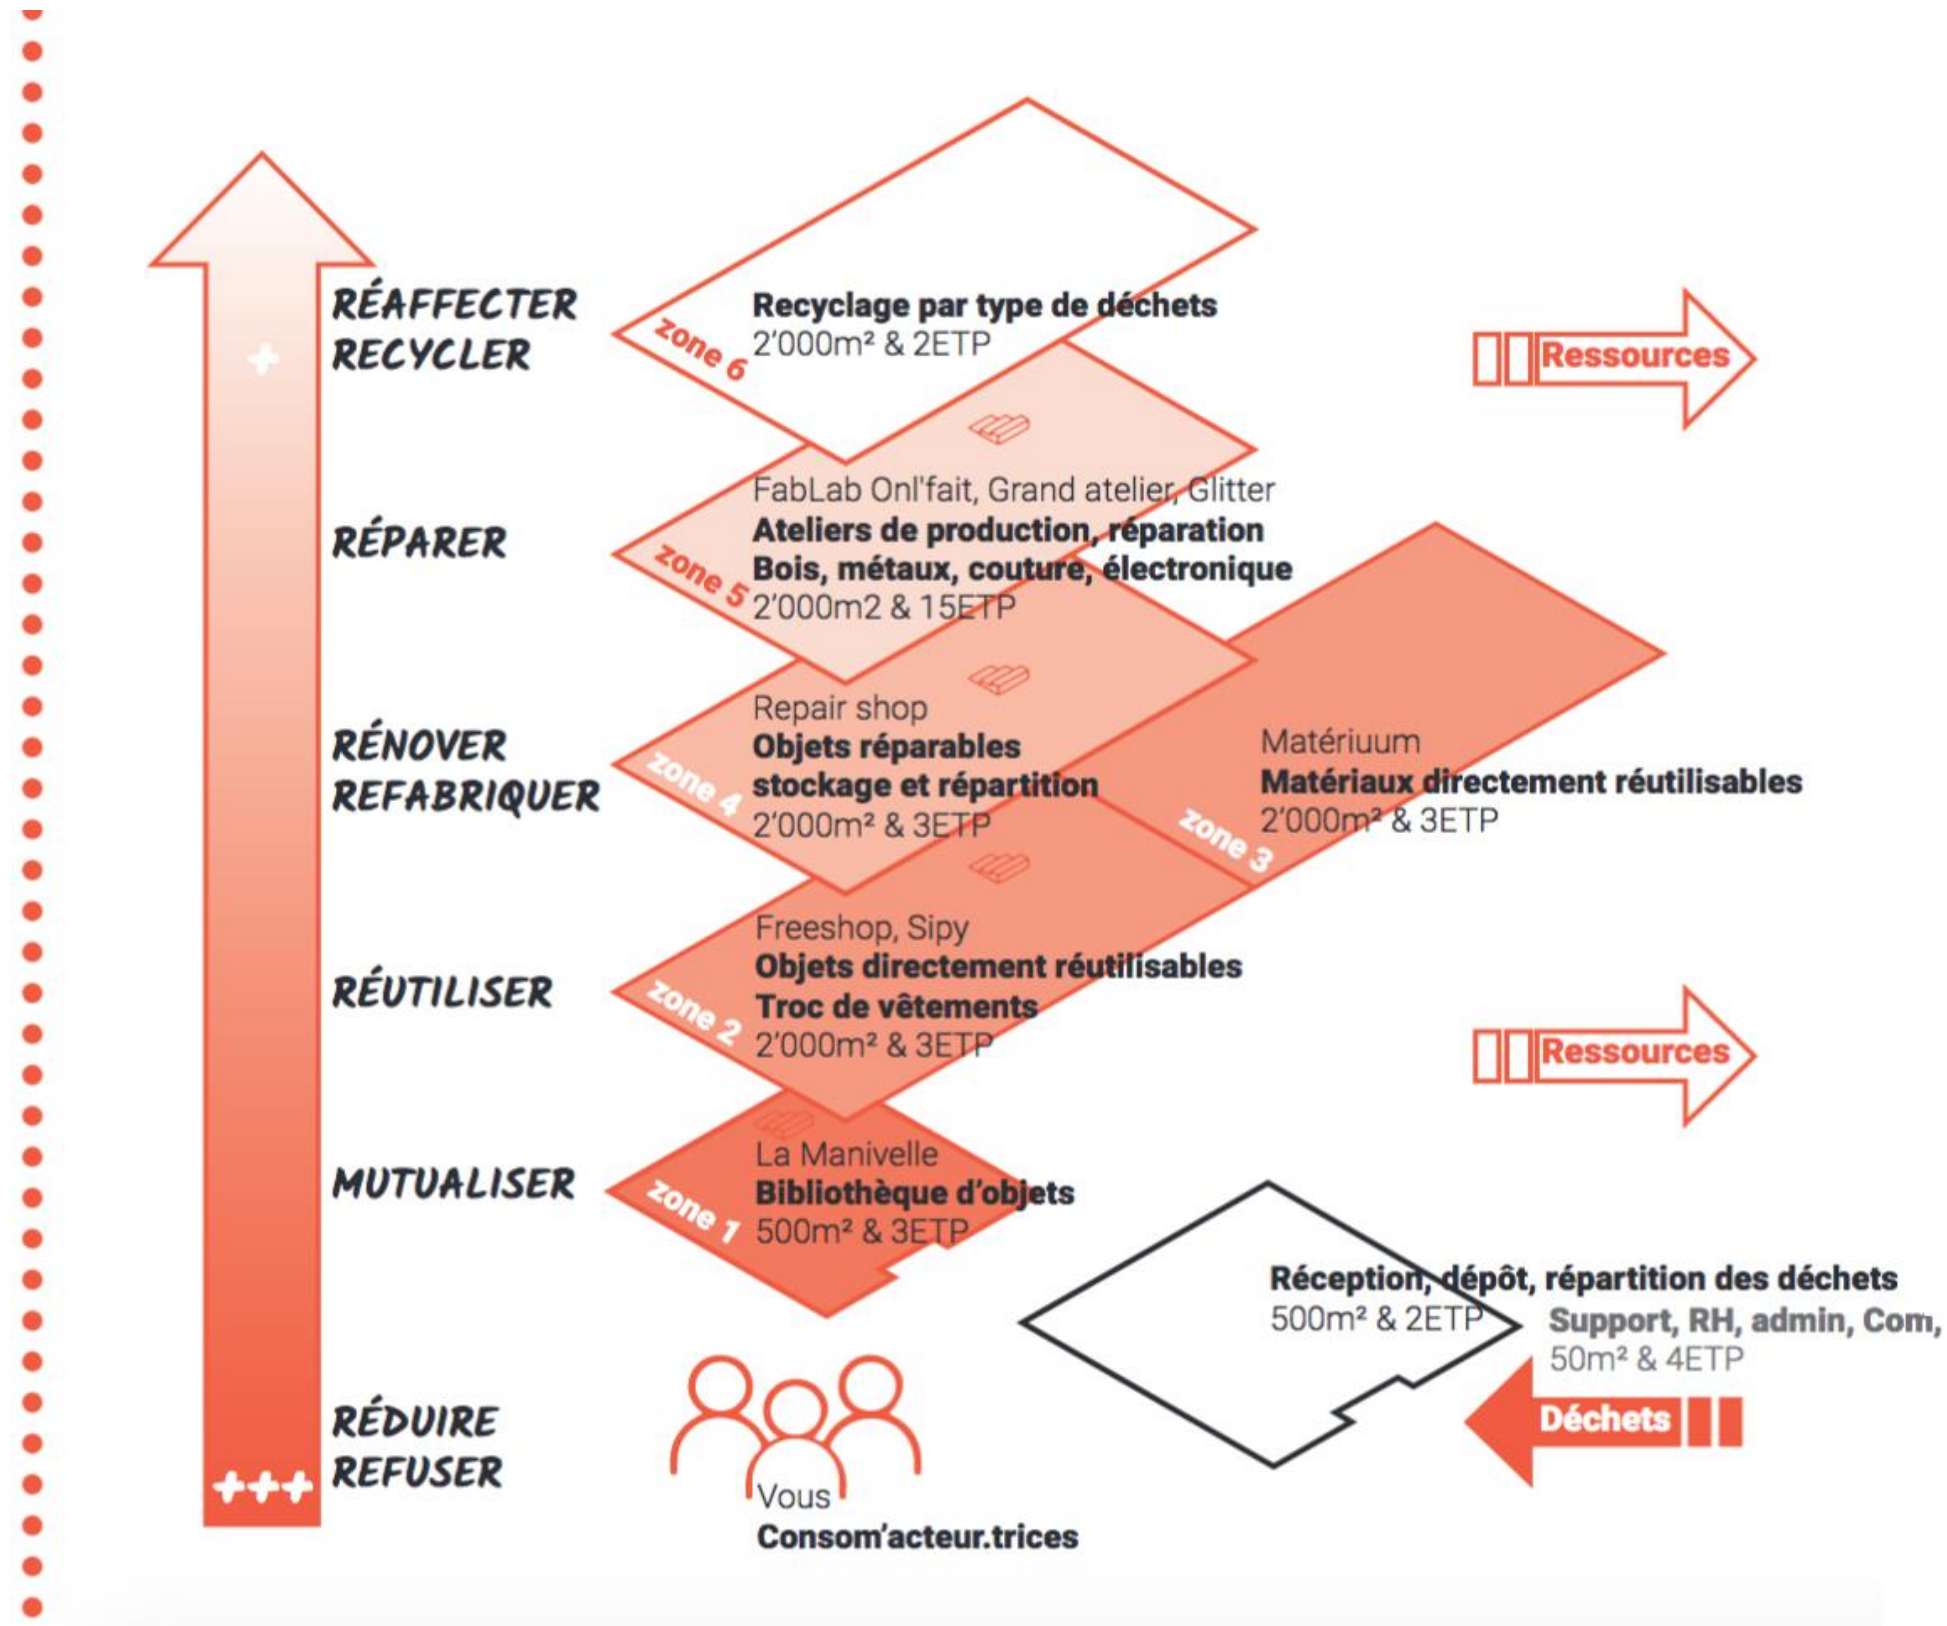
+

RÉAFFECTER
RECYCLER

zone 6
Recyclage par type de déchets
2'000m² & 2ETP

Ressources

RÉPARER

zone 5
FabLab Onl'fait, Grand atelier, Glitter
Ateliers de production, réparation
Bois, métaux, couture, électronique
2'000m2 & 15ETP

RÉNOVER
REFABRIQUER

zone 4
Repair shop
Objets réparables
stockage et répartition
2'000m² & 3ETP

zone 3
Matériuum
Matériaux directement réutilisables
2'000m² & 3ETP

RÉUTILISER

zone 2
Freeshop, Sipy
Objets directement réutilisables
Troc de vêtements
2'000m² & 3ETP

Ressources

MUTUALISER

zone 1
La Manivelle
Bibliothèque d'objets
500m² & 3ETP

Réception, dépôt, répartition des déchets
500m² & 2ETP

Support, RH, admin, Com,
50m² & 4ETP

Déchets

RÉDUIRE
REFUSER
+++

Vous
Consom'acteur.trices